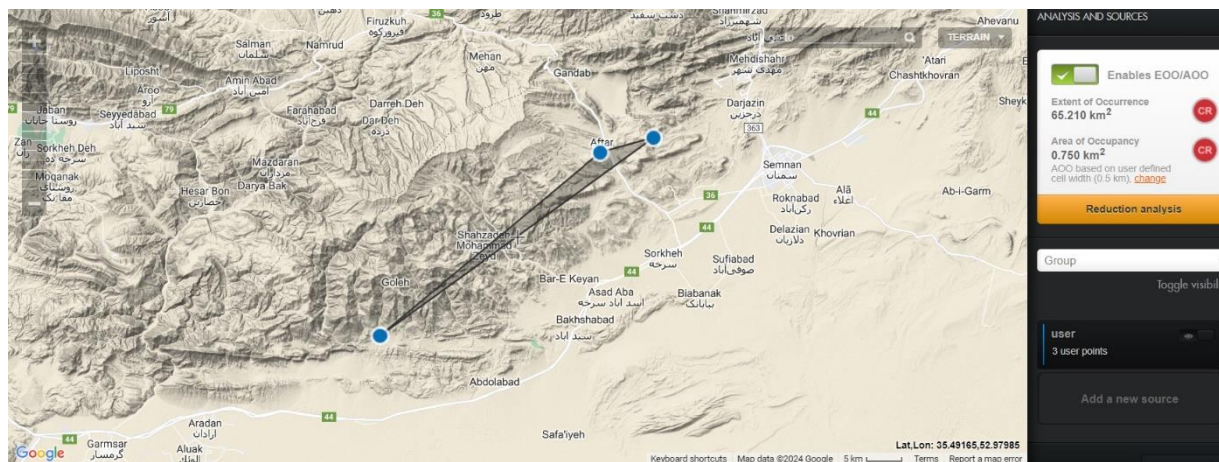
ANALYSIS AND SOURCES

TERRAIN

Enables EOO/AOO

Extent of Occurrence
65.210 km$^2$
CR

Area of Occupancy
0.750 km$^2$
AOO based on user defined cell width (0.5 km). change
CR

Reduction analysis

Group

Toggle visibil

user
3 user points

Add a new source

Firuzkuh
فیروزکوه
Salman
Namrud
Liposht
Amin Abad
امین آباد
Aroo
Jaban
Seyyedabad
سید آباد
Zaf
Sorkheh Deh
سرخه ده
Moganak
مغانک
Farahabad
فرح آباد
Darreh Deh
Dar Deh
دره ده
Mazdaran
مزداران
Darya Bak
Hesar Bon
حصاربن
Mehan
مهن
Gandab
Aftar
Mehdishahr
مهدی شهر
Darjazin
درجزین
Chashtkhovran
Ahevanu
'Atari
Sheyk
Semnan
سمنان
Roknabad
رکن آباد
Alā
اعلاء
Ab-i-Garm
Delazian
دلازیان
Khovrian
Sufiabad
صوفی آباد
Sorkheh
سرخه
Shahzadeh Mohammad Zeyd
Bar-E Keyan
Asad Aba
اسد آباد سرخه
Biabanak
بیابانک
Bakhshabad
Goleh
Abdolabad
Aradan
آرادان
Aluak
Garmsar
گرمسار
Safa'iyeh
36
79
363
44

Google
Lat,Lon: 35.49165,52.97985
Keyboard shortcuts Map data ©2024 Google 5 km Terms Report a map error